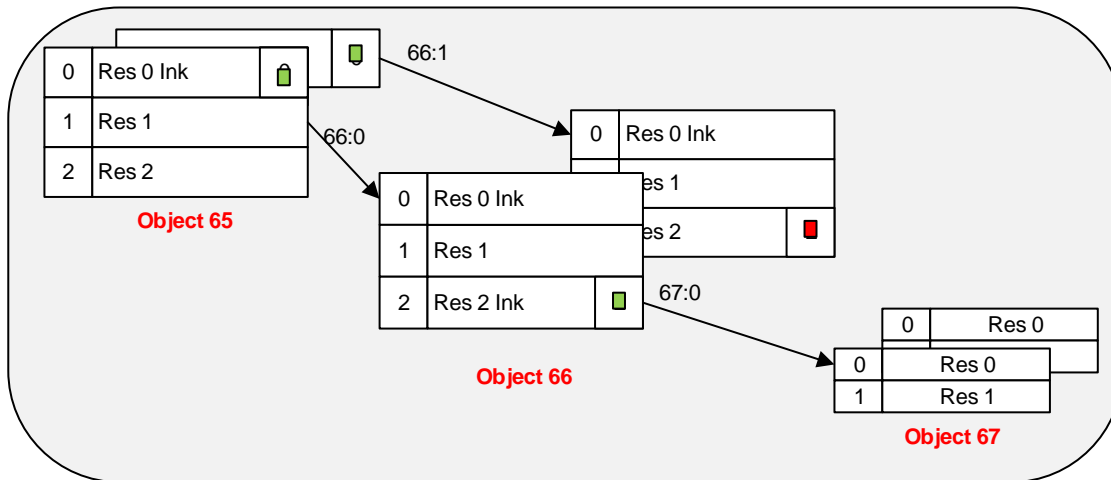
66:1

| 0 | Res 0 Ink |
|---|---|
| 1 | Res 1 |
| 2 | Res 2 |

Object 65

66:0

| 0 | Res 0 Ink |
|---|---|
| | es 1 |
| | es 2 |

| 0 | Res 0 Ink |
|---|---|
| 1 | Res 1 |
| 2 | Res 2 Ink |

Object 66

67:0

| 0 | Res 0 |
|---|---|

| 0 | Res 0 |
|---|---|
| 1 | Res 1 |

Object 67